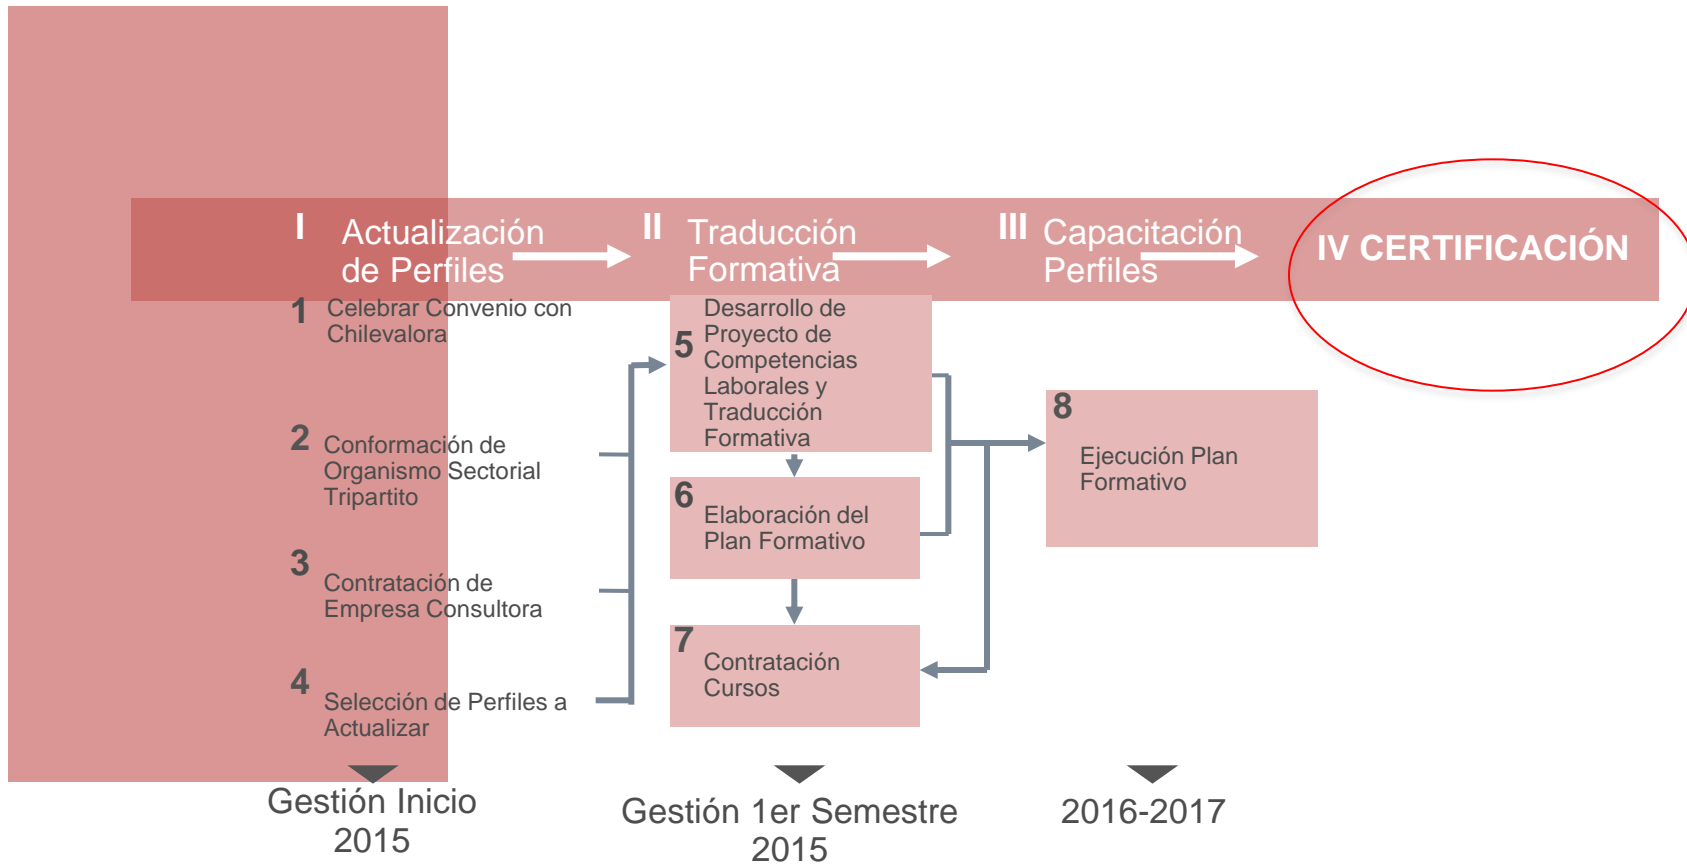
I Actualización de Perfiles

II Traducción Formativa

III Capacitación Perfiles

IV CERTIFICACIÓN

1 Celebrar Convenio con Chilevalora

2 Conformación de Organismo Sectorial Tripartito

3 Contratación de Empresa Consultora

4 Selección de Perfiles a Actualizar

5 Desarrollo de Proyecto de Competencias Laborales y Traducción Formativa

6 Elaboración del Plan Formativo

7 Contratación Cursos

8 Ejecución Plan Formativo

Gestión Inicio 2015

Gestión 1er Semestre 2015

2016-2017